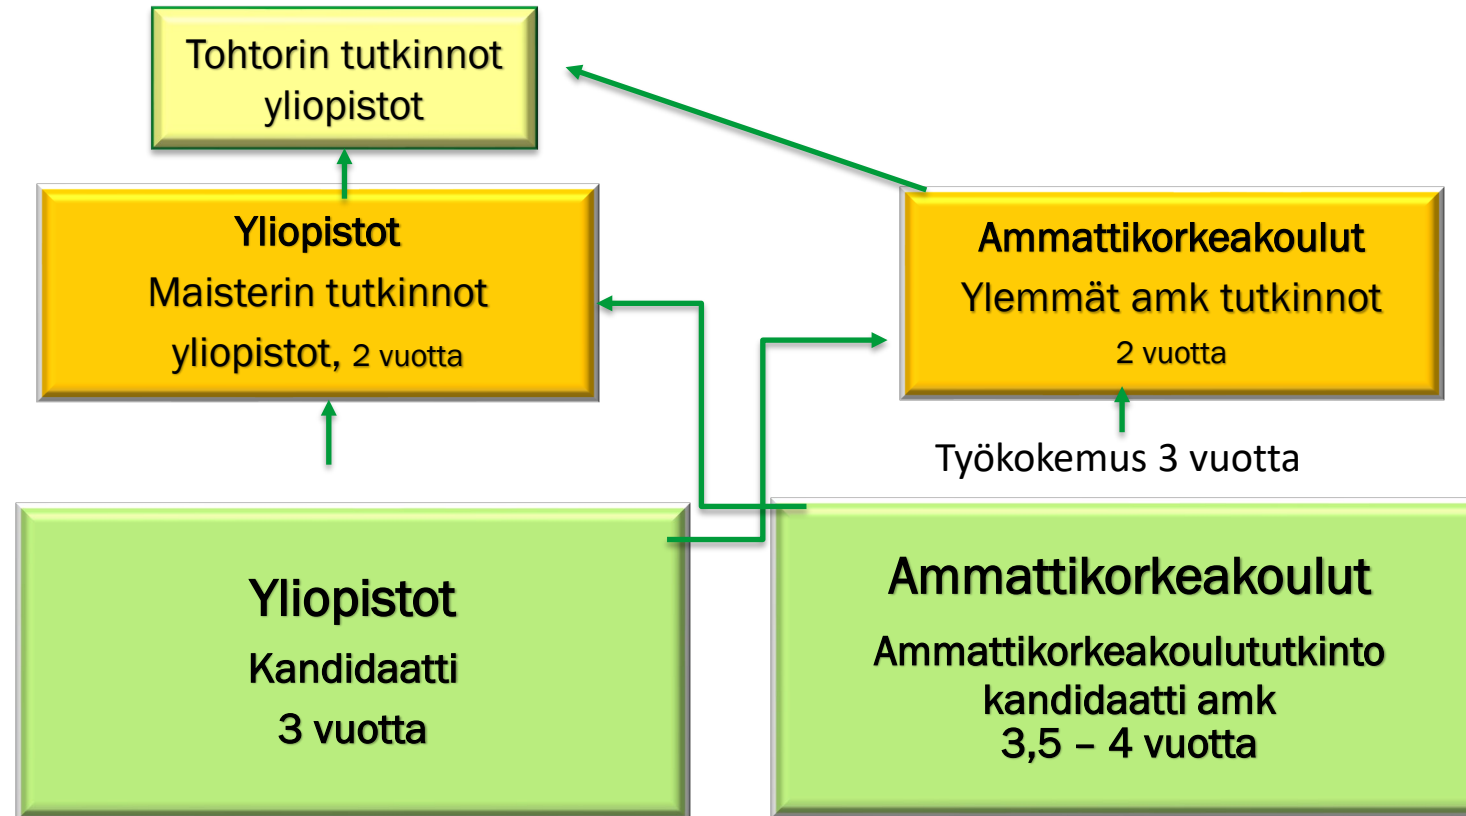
Tohtorin tutkinnot
yliopistot

Yliopistot
Maisterin tutkinnot
yliopistot, 2 vuotta

Ammattikorkeakoulut
Ylemmät amk tutkinnot
2 vuotta

Työkokemus 3 vuotta

Yliopistot
Kandidaatti
3 vuotta

Ammattikorkeakoulut
Ammattikorkeakoulututkinto
kandidaatti amk
3,5 – 4 vuotta